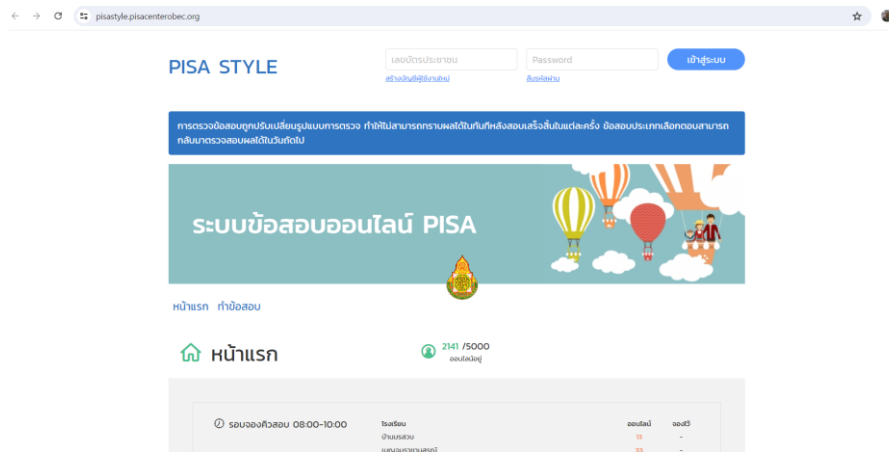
pisastyle.pisacenterobec.org

PISA STYLE

เลขบัตรประชาชน

Password

เข้าสู่ระบบ

สร้างบัญชีผู้ใช้งานใหม่

ลืมรหัสผ่าน

การตรวจข้อสอบถูกปรับเปลี่ยนรูปแบบการตรวจ ทำให้ไม่สามารถทราบผลได้ในทันทีหลังสอบเสร็จสิ้นในแต่ละครั้ง ข้อสอบประเภทเลือกตอบสามารถกลับมาตรวจสอบผลได้ในวันถัดไป

ระบบข้อสอบออนไลน์ PISA

หน้าแรก ทำข้อสอบ

หน้าแรก

2141 /5000
ออนไลน์อยู่

รอบจองคิวสอบ 08:00-10:00

| โรงเรียน | ออนไลน์ | จองคิว |
|---|---|---|
| บ้านบรสอง | 11 | - |
| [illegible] | 33 | - |